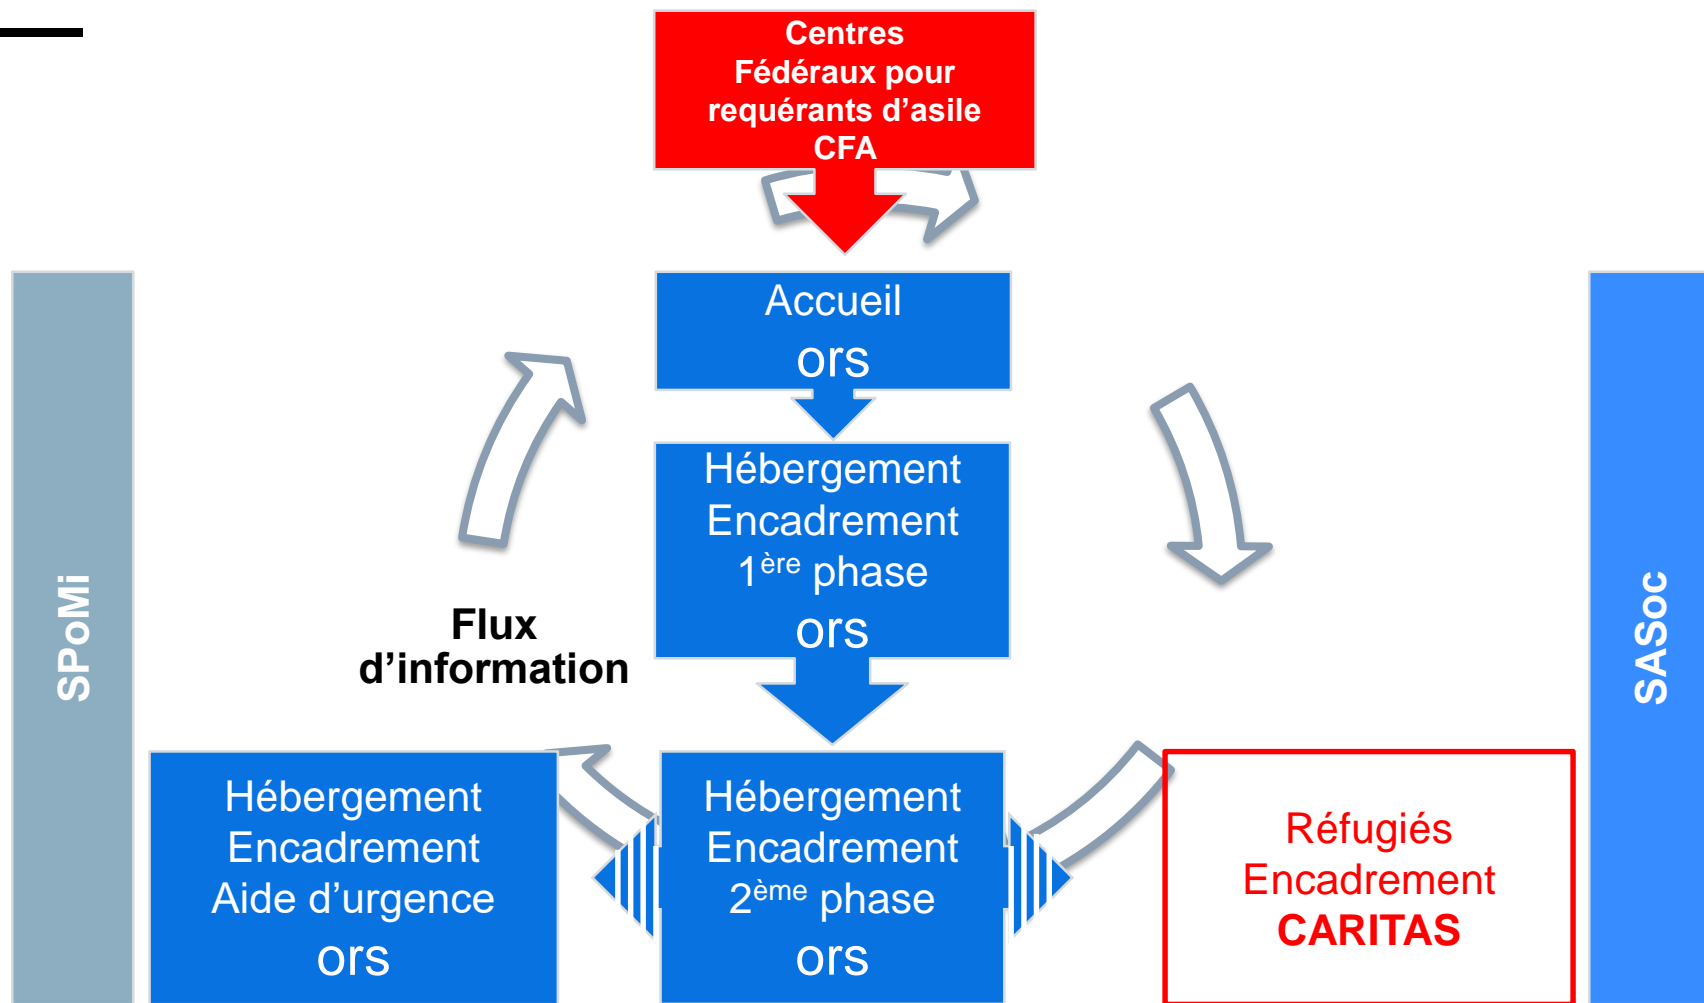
Centres Fédéraux pour requérants d'asile CFA

SPoMi

Accueil
ors

Hébergement
Encadrement
$1^{ère}$ phase
ors

Flux d'information

SASoc

Hébergement
Encadrement
Aide d'urgence
ors

Hébergement
Encadrement
$2^{ème}$ phase
ors

Réfugiés
Encadrement
CARITAS